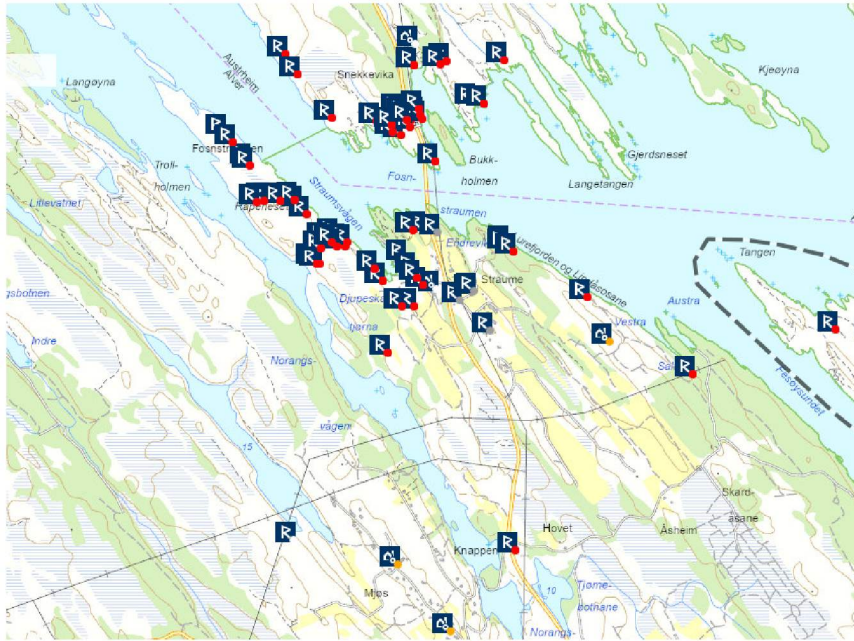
Langøyna

Austrheim
Alver

Snekkevika

Kjeøyna

Fosnstraumen

Trollholmen

Bukkholmen

Gjerdsneset

Langetangen

Fosnstraumen

Rapeneset

Straumsvågen

Litlevatnet

Endrevika

Lurefjorden og Lindåsosane

Tangen

Straume

Djupeskar

Tjørna

Indre

Norangsvågen

Austra

Vestra

Salt

Fedøysundet

Skardåsane

Hovet

Åsheim

Knappen

Tjørnebotnane

Mjøs

Norangs

15

10